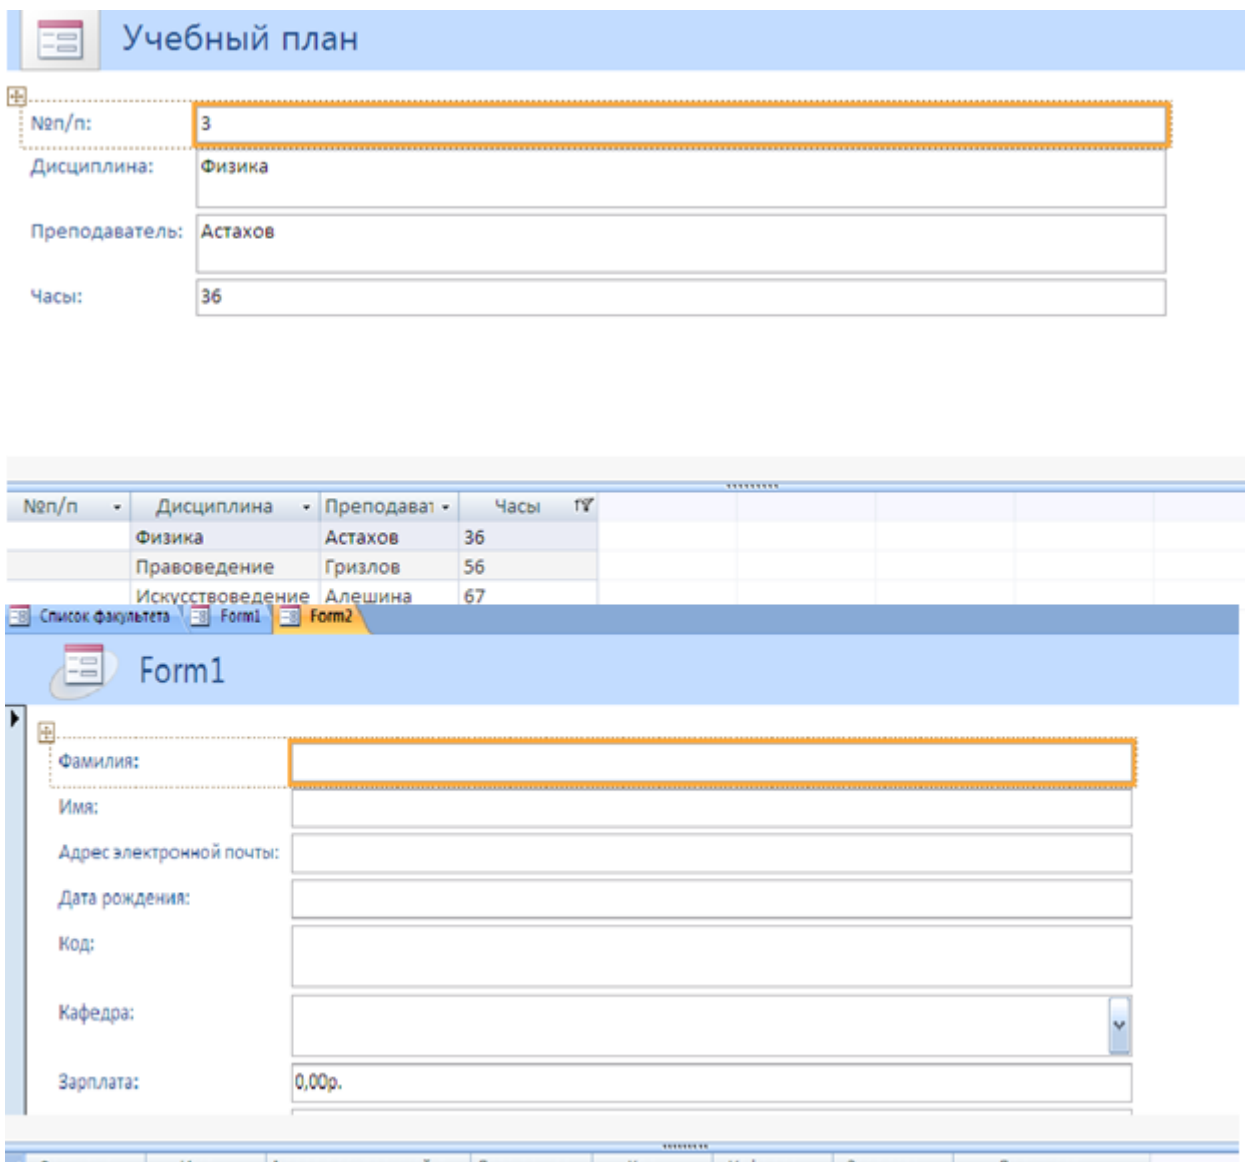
Учебный план

№п/п: 3

Дисциплина: Физика

Преподаватель: Астахов

Часы: 36

| №п/п | Дисциплина | Преподават | Часы |
|---|---|---|---|
| | Физика | Астахов | 36 |
| | Правоведение | Грызлов | 56 |
| | Искусствоведение | Алешина | 67 |

Список факультета | Form1 | Form2

Form1

Фамилия:

Имя:

Адрес электронной почты:

Дата рождения:

Код:

Кафедра:

Зарплата: 0,00р.